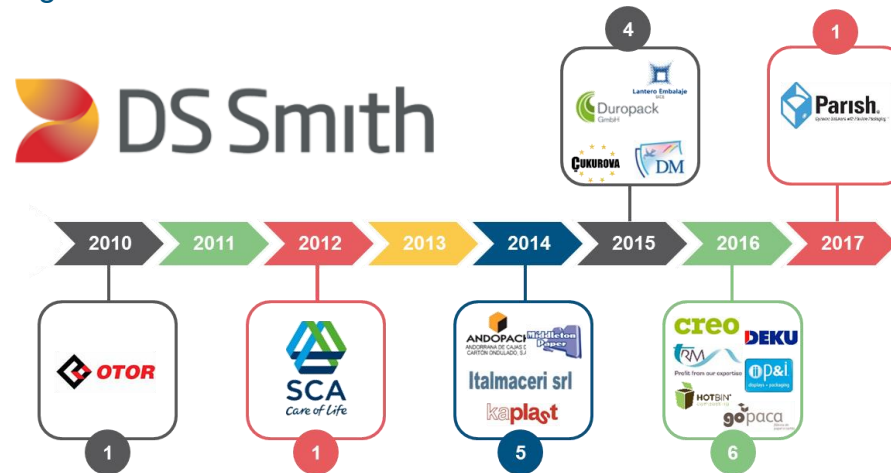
DS Smith

4

Lantero Embalaje

Duropack GmbH

ÇUKUROVA

DM

1

Parish.

2010
2011
2012
2013
2014
2015
2016
2017

OTOR

1

SCA
Care of Life

1

ANDOPACK
ANDORRANA DE CAJAS DE CARTÓN ONDULADO, S.A.

Middleton Paper

Italmaceri srl

kaplast

5

creo

DEKU

TRM
Profit from our expertise

p&i
displays + packaging

HOTBIN

gopaca

6